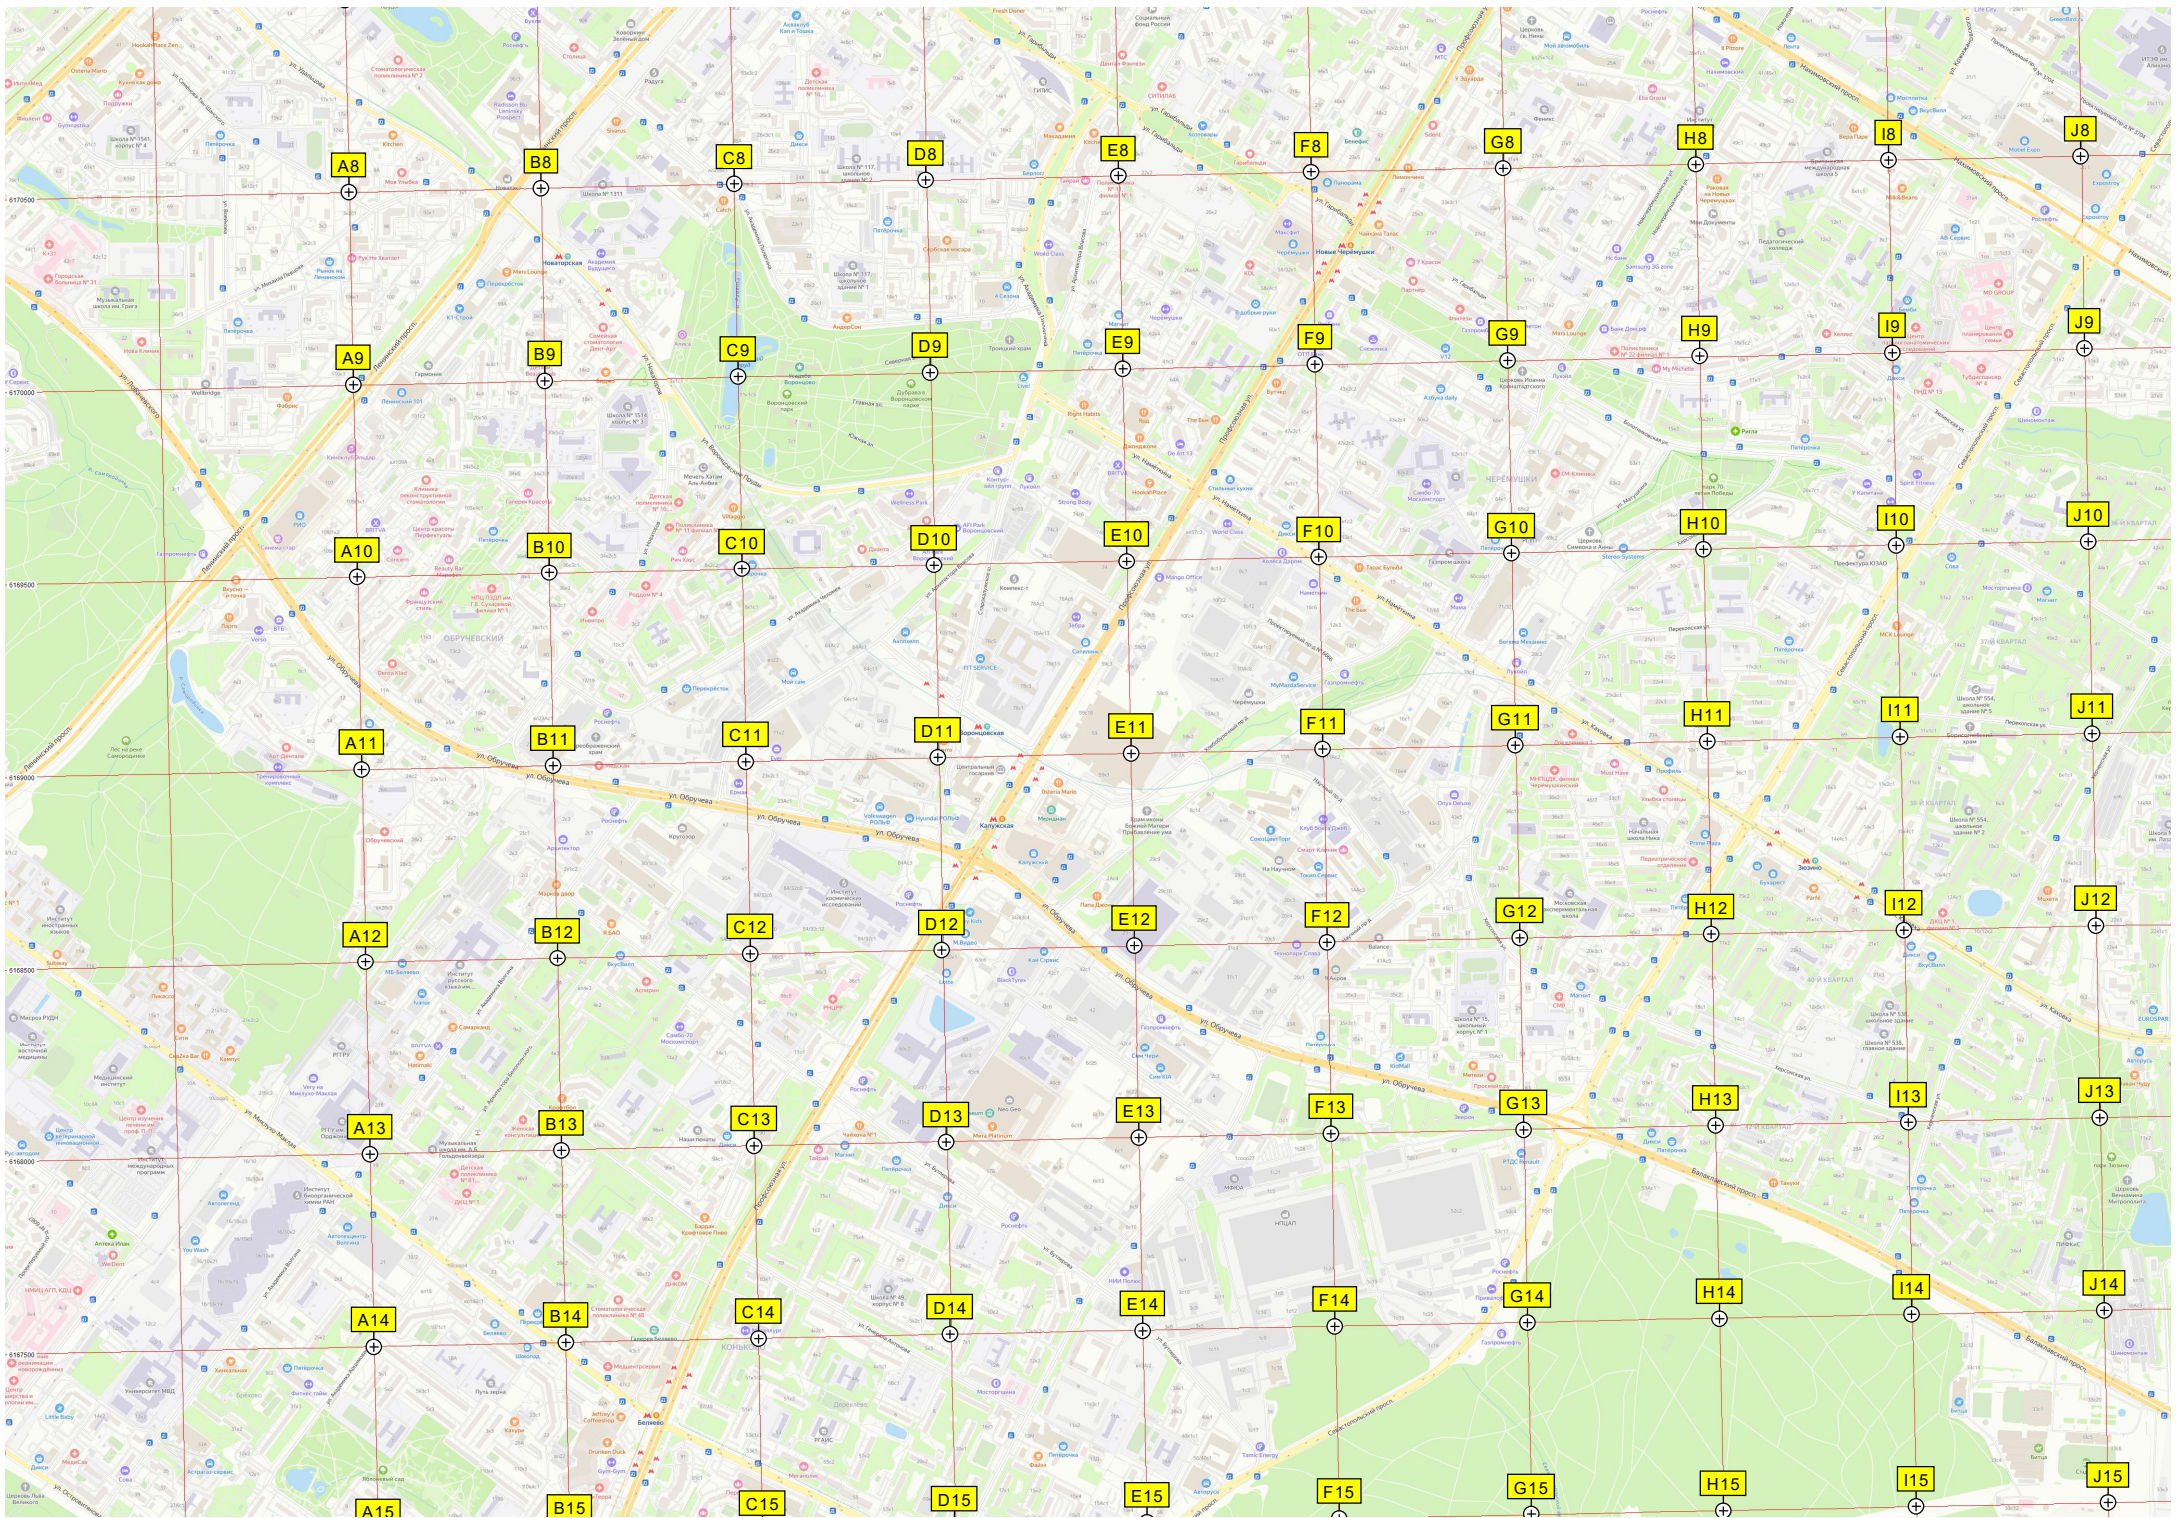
A8 B8 C8 D8 E8 F8 G8 H8 I8 J8

A9 B9 C9 D9 E9 F9 G9 H9 I9 J9

A10 B10 C10 D10 E10 F10 G10 H10 I10 J10

A11 B11 C11 D11 E11 F11 G11 H11 I11 J11

A12 B12 C12 D12 E12 F12 G12 H12 I12 J12

A13 B13 C13 D13 E13 F13 G13 H13 I13 J13

A14 B14 C14 D14 E14 F14 G14 H14 I14 J14

A15 B15 C15 D15 E15 F15 G15 H15 I15 J15

Новые Черёмушки
Воронцовский парк
ЧЕРЁМУШКИ
ОБРУЧЕВСКИЙ
Калужская
Воронцовская
Новаторская
ул. Обручева
Профсоюзная ул.
Ленинский просп.
Севастопольский просп.
Балаклавский просп.
Нахимовский просп.
ул. Наметкина
Херсонская ул.
ул. Каховка
Зюзино
Беляево
Коньково
Ленинский просп.
ул. Миклухо-Маклая
ул. Островитянова
Новаторов ул.
Научный пр.